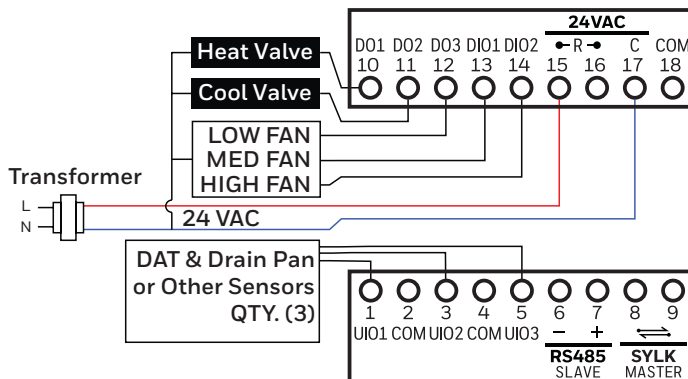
Heat Valve

Cool Valve

LOW FAN
MED FAN
HIGH FAN

Transformer

L
N

24 VAC

DAT & Drain Pan or Other Sensors QTY. (3)

24VAC

| DO1 | DO2 | DO3 | DIO1 | DIO2 | R | | C | COM |
|---|---|---|---|---|---|---|---|---|
| 10 | 11 | 12 | 13 | 14 | 15 | 16 | 17 | 18 |

| 1 | 2 | 3 | 4 | 5 | 6 | 7 | 8 | 9 |
|---|---|---|---|---|---|---|---|---|
| UIO1 | COM | UIO2 | COM | UIO3 | − | + | | |

RS485
SLAVE

SYLK
MASTER